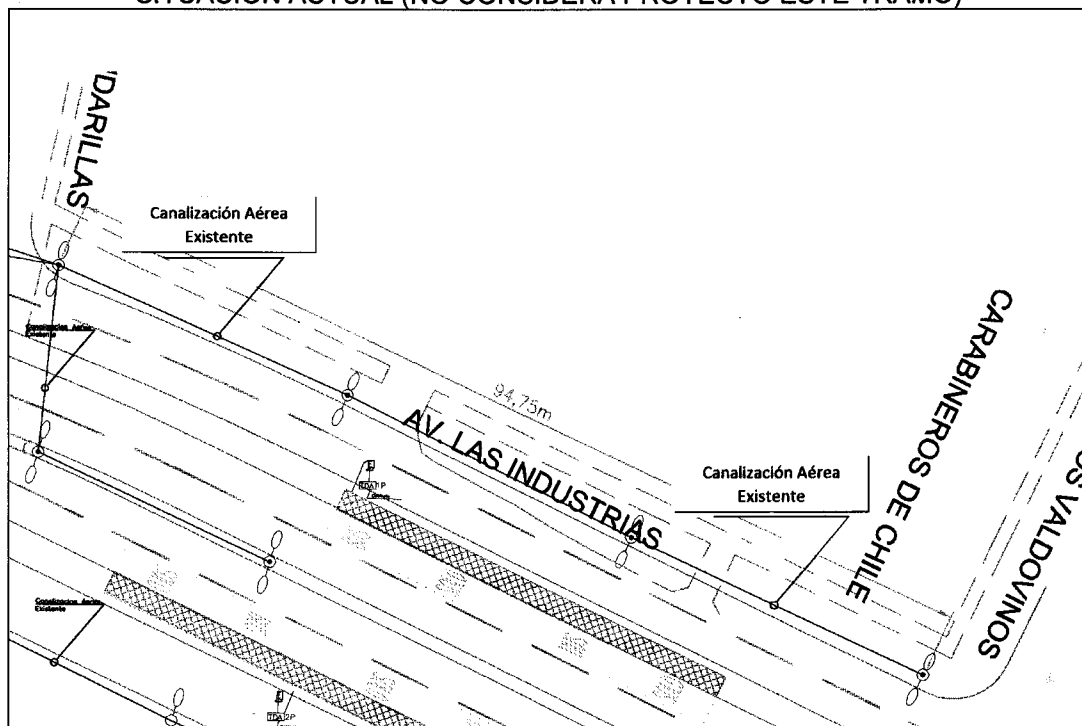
SITUACIÓN ACTUAL (NO CONSIDERA PROYECTO ESTE TRAMO)

'DARILLAS

Canalización Aérea Existente

Canalizacion Aerea Existente

94.75m

AV. LAS INDUSTRIAS

CARABINEROS DE CHILE

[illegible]S VALDOVINOS

Canalización Aérea Existente

Canalizacion Aerea Existente

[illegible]

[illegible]